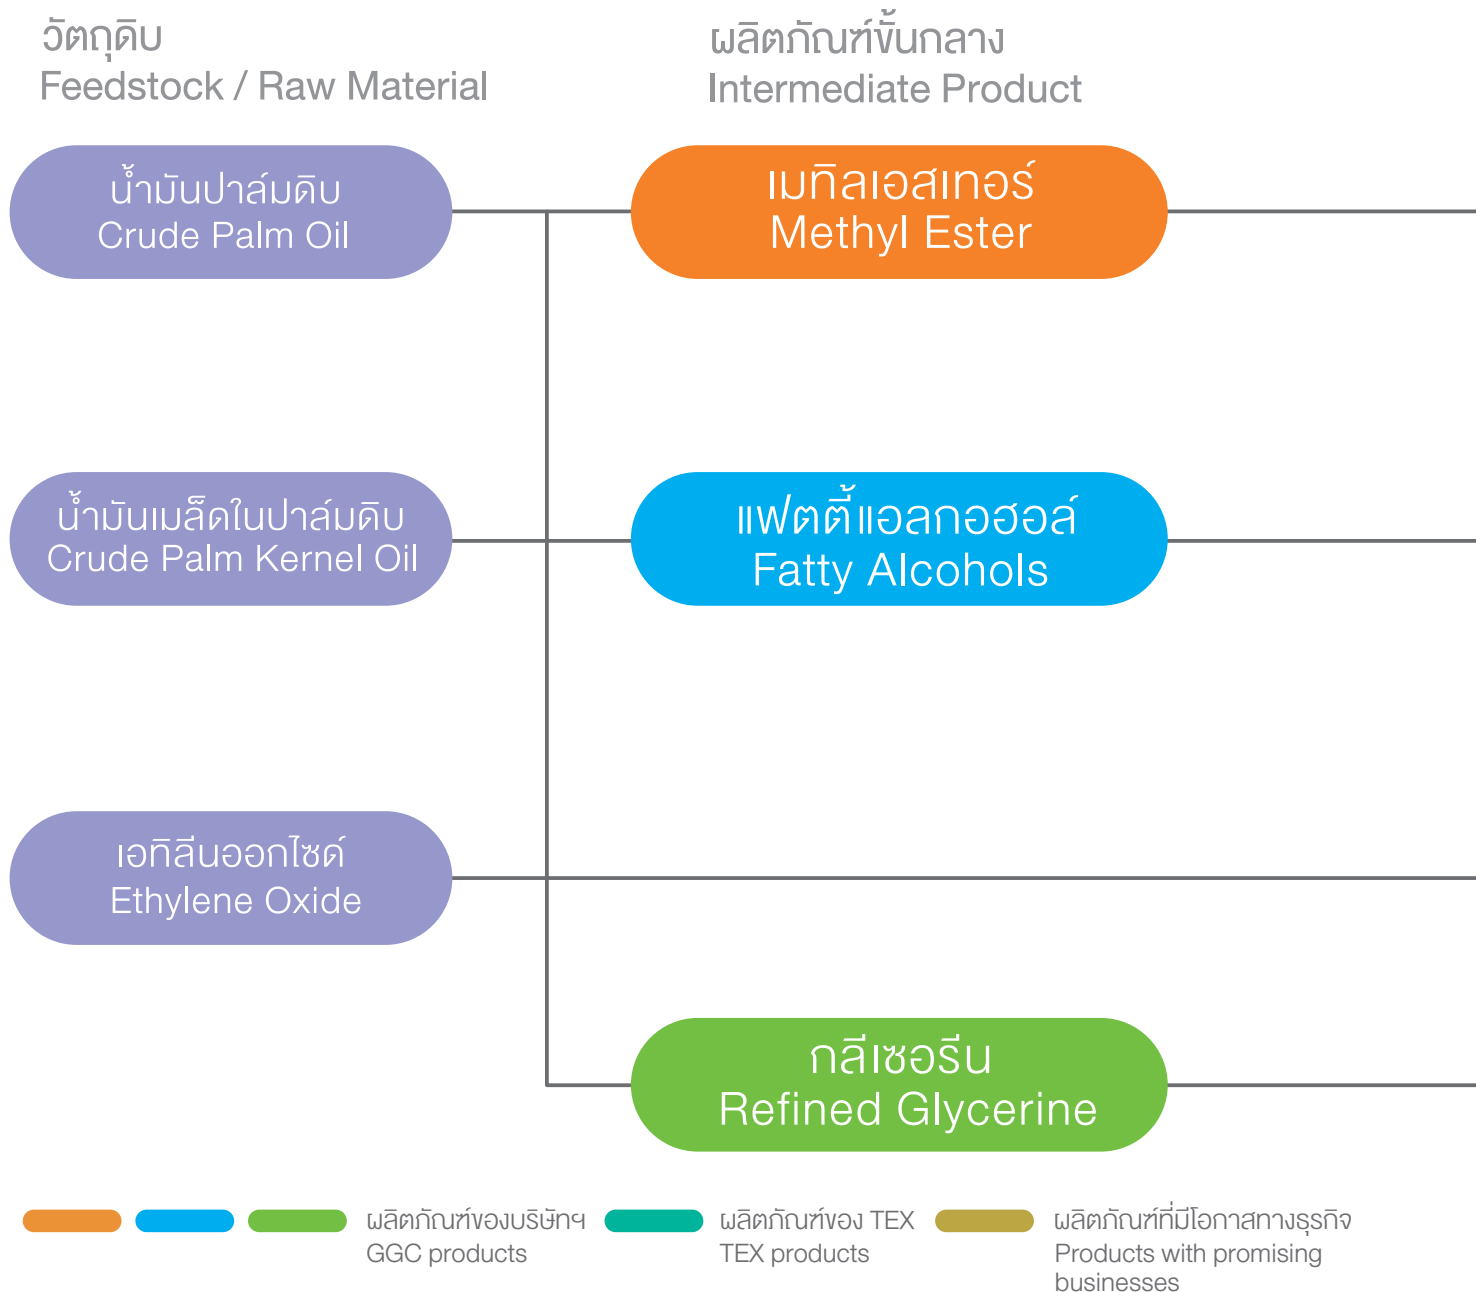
วัตถุดิบ
Feedstock / Raw Material

ผลิตภัณฑ์ขั้นกลาง
Intermediate Product

น้ำมันปาล์มดิบ
Crude Palm Oil

เมทิลเอสเทอร์
Methyl Ester

น้ำมันเมล็ดในปาล์มดิบ
Crude Palm Kernel Oil

แฟตตี้แอลกอฮอล์
Fatty Alcohols

เอทิลีนออกไซด์
Ethylene Oxide

กลีเซอรีน
Refined Glycerine

ผลิตภัณฑ์ของบริษัทฯ
GGC products

ผลิตภัณฑ์ของ TEX
TEX products

ผลิตภัณฑ์ที่มีโอกาสทางธุรกิจ
Products with promising businesses